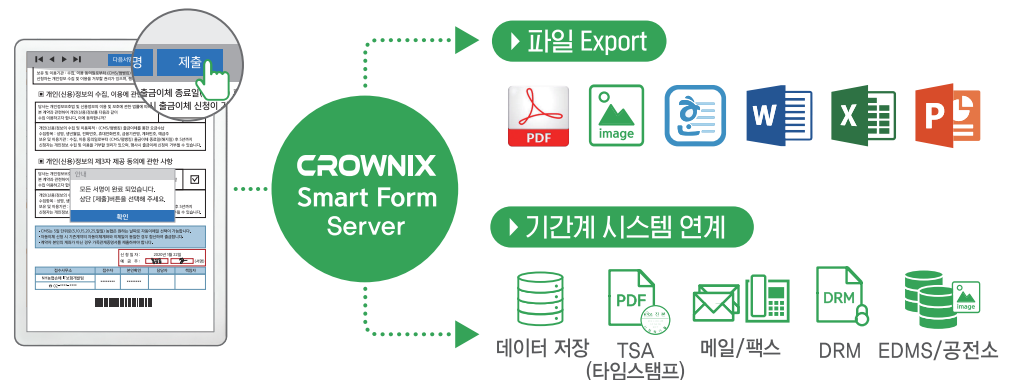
경 제출

출금이체 종료일
출금이체 신청이 7

■ 개인(신용)정보의 수집, 이용에 관한

■ 개인(신용)정보의 제3자 제공 동의에 관한 사항

안내
모든 서명이 완료 되었습니다.
상단 [제출]버튼을 선택해 주세요.
확인

CROWNIX
Smart Form
Server

▶ 파일 Export

PDF
image

▶ 기간계 시스템 연계

PDF
DRM
image

데이터 저장
TSA
(타임스탬프)
메일/팩스
DRM
EDMS/공전소